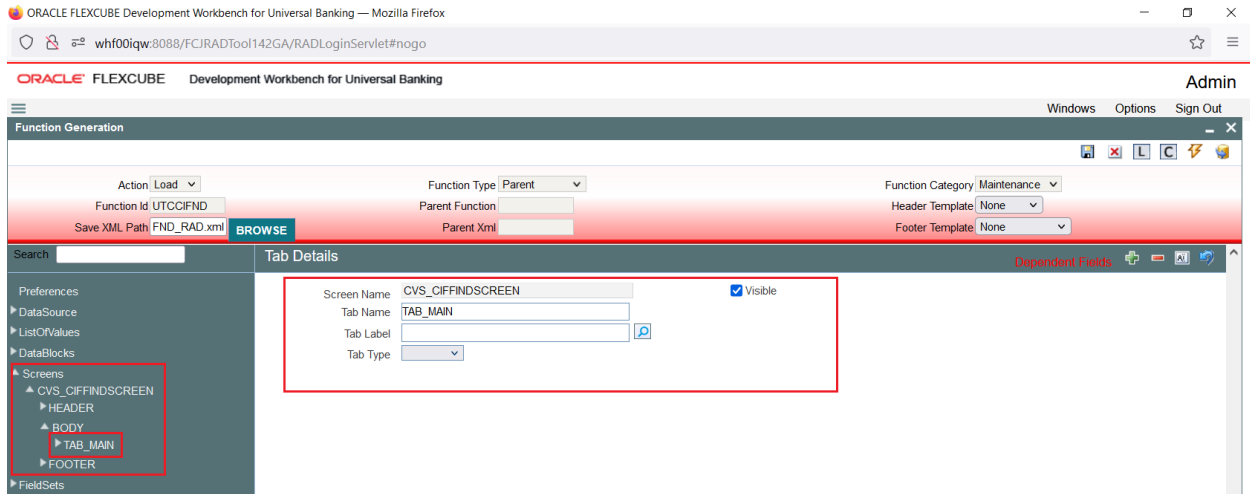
ORACLE FLEXCUBE Development Workbench for Universal Banking — Mozilla Firefox

whf00iqw:8088/FCJRADTool142GA/RADLoginServlet#nogo

ORACLE FLEXCUBE Development Workbench for Universal Banking

Admin

Windows Options Sign Out

Function Generation

L C

Action Load
Function Id UTCCIFND
Save XML Path FND_RAD.xml BROWSE

Function Type Parent
Parent Function
Parent Xml

Function Category Maintenance
Header Template None
Footer Template None

Search

Tab Details

Dependent Fields

Preferences
DataSource
ListOfValues
DataBlocks
Screens
CVS_CIFFINDSCREEN
HEADER
BODY
TAB_MAIN
FOOTER
FieldSets

Screen Name CVS_CIFFINDSCREEN
Visible
Tab Name TAB_MAIN
Tab Label
Tab Type